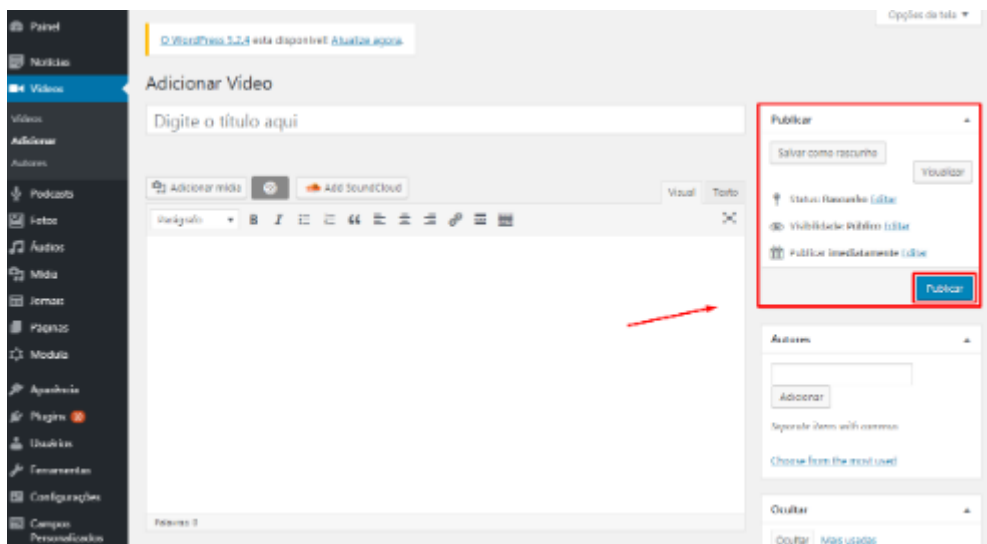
Painel
Notícias
Vídeos
Vídeos
Adicionar
Autores
Podcasts
Fotos
Áudios
Mídia
Jornais
Páginas
Modulo
Aparência
Plugins
Usuários
Ferramentas
Configurações
Campos Personalizados

Opções da tela ▼

O WordPress 5.2.4 está disponível! Atualize agora.

Adicionar Vídeo

Digite o título aqui

Adicionar mídia
Add SoundCloud
Visual
Texto
Parágrafo
B I

Palavras: 0

Publicar
Salvar como rascunho
Visualizar
Status: Rascunho Editar
Visibilidade: Público Editar
Publicar imediatamente Editar
Publicar

Autores
Adicionar
Separate items with commas
Choose from the most used

Ocultar
Ocultar Mais usadas